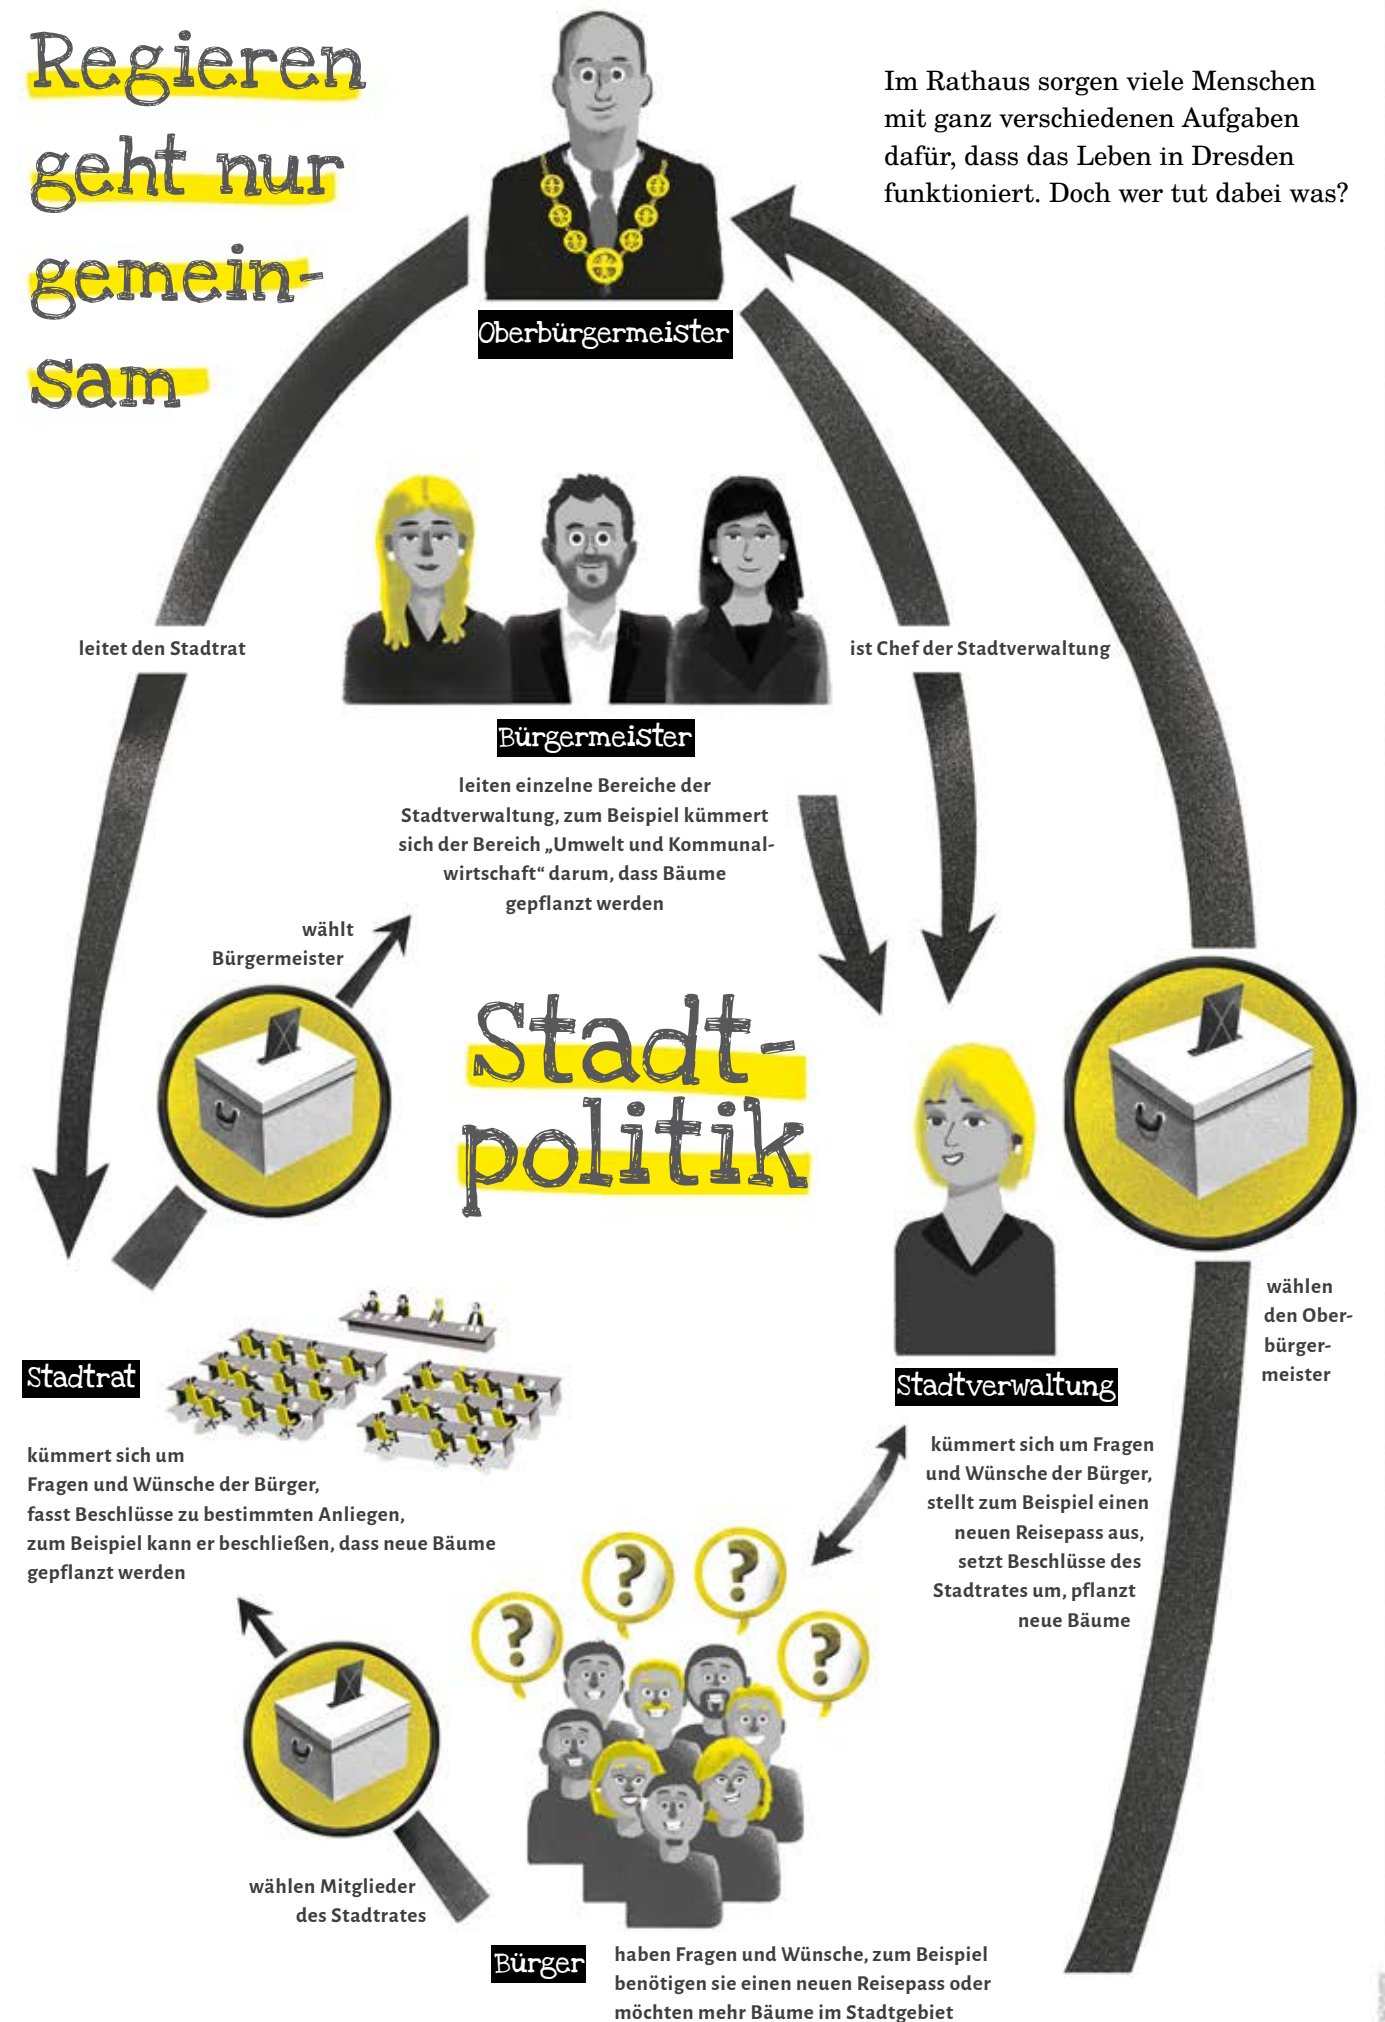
Regieren geht nur gemeinsam

Im Rathaus sorgen viele Menschen mit ganz verschiedenen Aufgaben dafür, dass das Leben in Dresden funktioniert. Doch wer tut dabei was?

Oberbürgermeister

leitet den Stadtrat

ist Chef der Stadtverwaltung

Bürgermeister

leiten einzelne Bereiche der Stadtverwaltung, zum Beispiel kümmert sich der Bereich „Umwelt und Kommunalwirtschaft" darum, dass Bäume gepflanzt werden

wählt Bürgermeister

Stadtpolitik

wählen den Oberbürgermeister

Stadtrat

kümmert sich um Fragen und Wünsche der Bürger, fasst Beschlüsse zu bestimmten Anliegen, zum Beispiel kann er beschließen, dass neue Bäume gepflanzt werden

Stadtverwaltung

kümmert sich um Fragen und Wünsche der Bürger, stellt zum Beispiel einen neuen Reisepass aus, setzt Beschlüsse des Stadtrates um, pflanzt neue Bäume

wählen Mitglieder des Stadtrates

Bürger

haben Fragen und Wünsche, zum Beispiel benötigen sie einen neuen Reisepass oder möchten mehr Bäume im Stadtgebiet